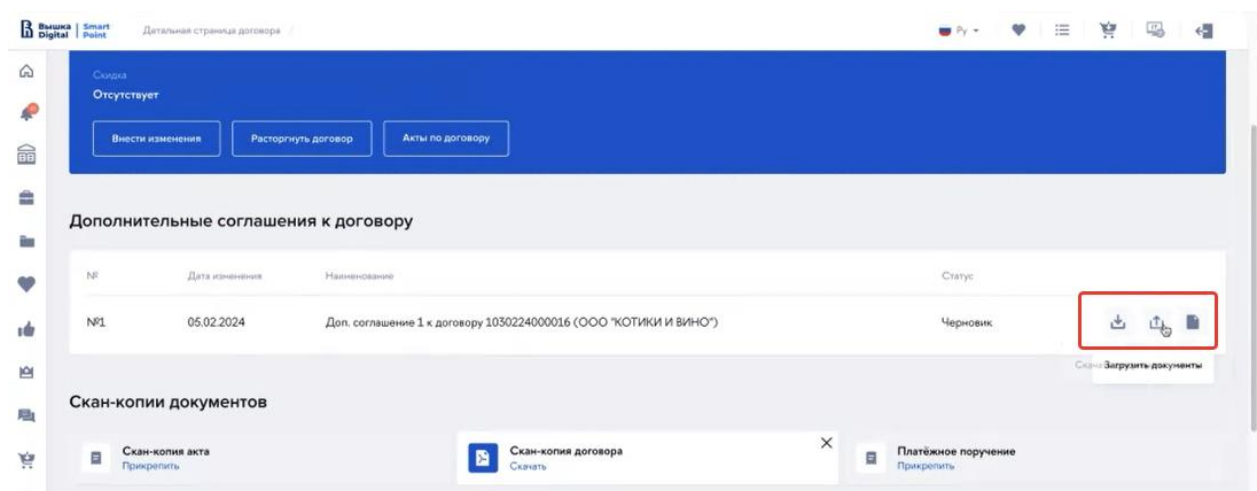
Вышка Digital | Smart Point

Детальная страница договора /

Ру

Скидка
Отсутствует

Внести изменения
Расторгнуть договор
Акты по договору

Дополнительные соглашения к договору

| № | Дата изменения | Наименование | Статус |
|---|---|---|---|
| №1 | 05.02.2024 | Доп. соглашение 1 к договору 1030224000016 (ООО "КОТИКИ И ВИНО") | Черновик |

Скача Загрузить документы

Скан-копии документов

Скан-копия акта
Прикрепить

Скан-копия договора
Скачать

Платёжное поручение
Прикрепить